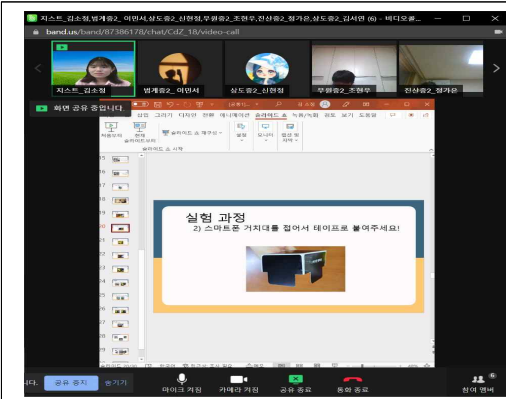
지스트_김소정,범계중2_이민서,상도중2_신현정,부림중2_조현우,진상중2_정가은,상도중2_김서연 (6) - 바디오콜

band.us/band/87386178/chat/CdZ_18/video-call

지스트_김소정

범계중2_이민서

상도중2_신현정

부림중2_조현우

진상중2_정가은

화면 공유 중입니다.

삽입 그리기 디자인 전환 애니메이션 슬라이드 쇼 검토 보기 도움말

처음부터 현재 슬라이드부터

슬라이드 쇼 시작

실험 과정

2) 스마트폰 거치대를 접어서 테이프로 붙여주세요!

공유 중지

숨기기

마이크 켜짐

카메라 켜짐

공유 종료

통화 종료

참여 멤버

6